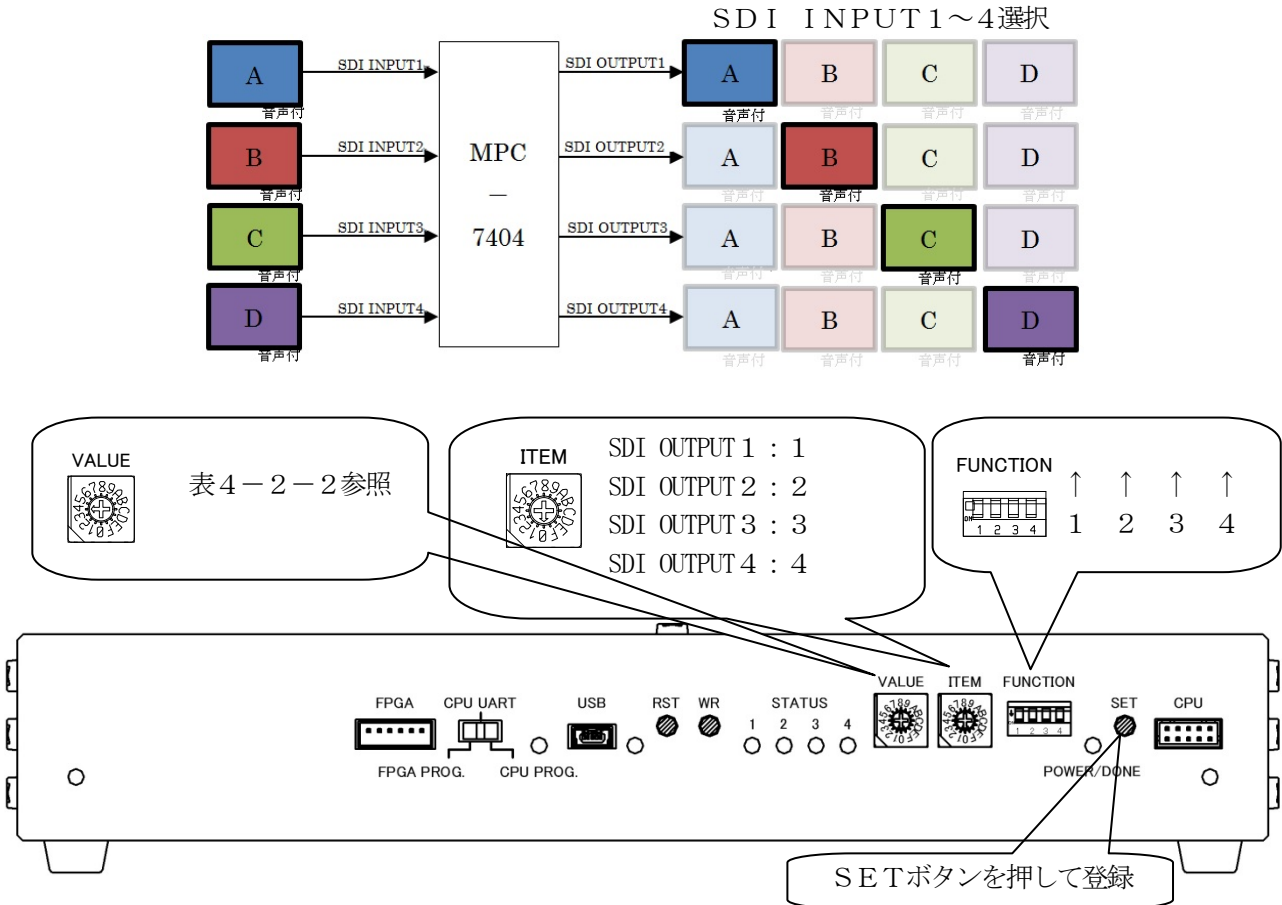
SDI INPUT1～4選択

A
音声付
SDI INPUT1
B
音声付
SDI INPUT2
C
音声付
SDI INPUT3
D
音声付
SDI INPUT4

MPC
—
7404

SDI OUTPUT1
A
音声付
B
音声付
C
音声付
D
音声付

SDI OUTPUT2
A
B
音声付
C
D

SDI OUTPUT3
A
音声付
B
C
音声付
D

SDI OUTPUT4
A
音声付
B
音声付
C
音声付
D
音声付

VALUE
0123456789ABCDEF
表4－2－2参照

ITEM
0123456789ABCDEF
SDI OUTPUT1：1
SDI OUTPUT2：2
SDI OUTPUT3：3
SDI OUTPUT4：4

FUNCTION
ON
1 2 3 4
↑ ↑ ↑ ↑
1 2 3 4

FPGA
CPU UART
FPGA PROG.
CPU PROG.
USB
RST
WR
STATUS
1 2 3 4
VALUE
ITEM
FUNCTION
1 2 3 4
SET
CPU
POWER/DONE

SETボタンを押して登録